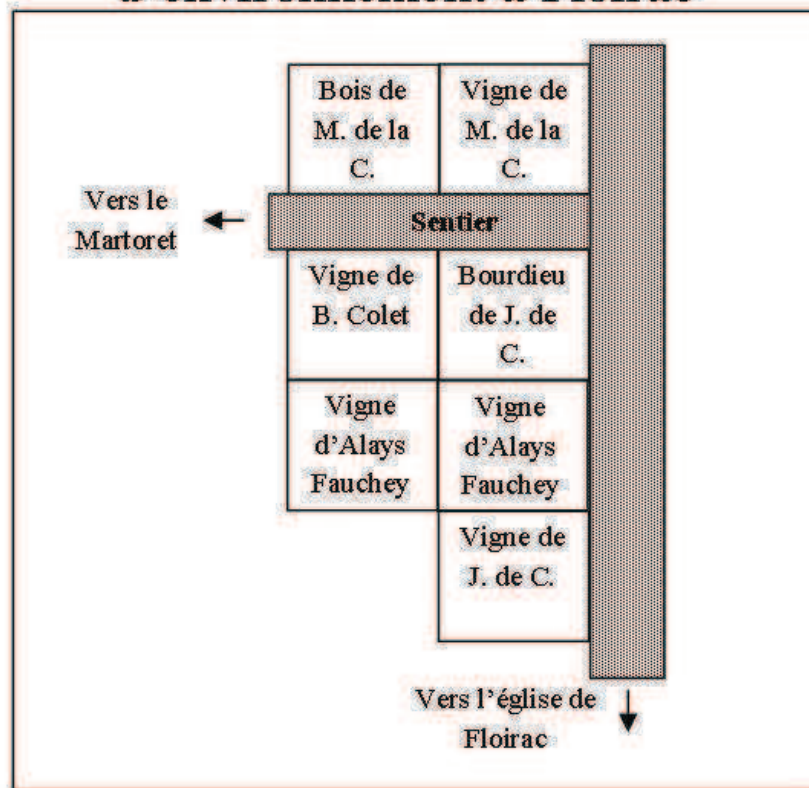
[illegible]

Bois de M. de la C.

Vigne de M. de la C.

Vers le Martoret

Sentier

Vigne de B. Colet

Bourdieu de J. de C.

Vigne d'Alays Fauchey

Vigne d'Alays Fauchey

Vigne de J. de C.

Vers l'église de Floirac